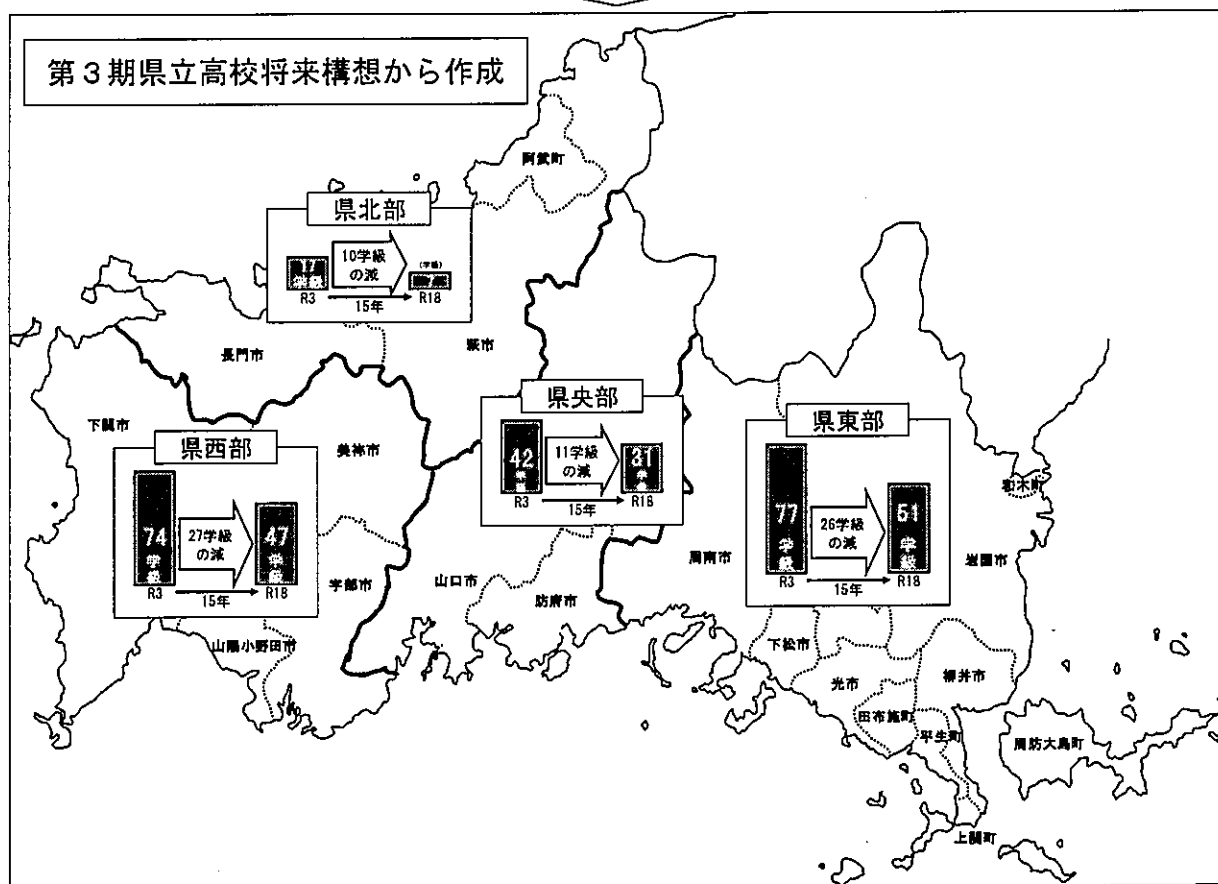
第３期県立高校将来構想から作成

阿武町

県北部

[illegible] 10学級の減 (学級) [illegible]
R3 15年 R18

長門市

萩市

下関市

県西部

74 学級 27学級の減 47 学級
R3 15年 R18

美祢市

宇部市

山陽小野田市

県央部

42 学級 11学級の減 31 学級
R3 15年 R18

山口市

防府市

県東部

77 学級 26学級の減 51 学級
R3 15年 R18

周南市

岩国市

和木町

下松市

光市

柳井市

田布施町

平生町

周防大島町

上関町